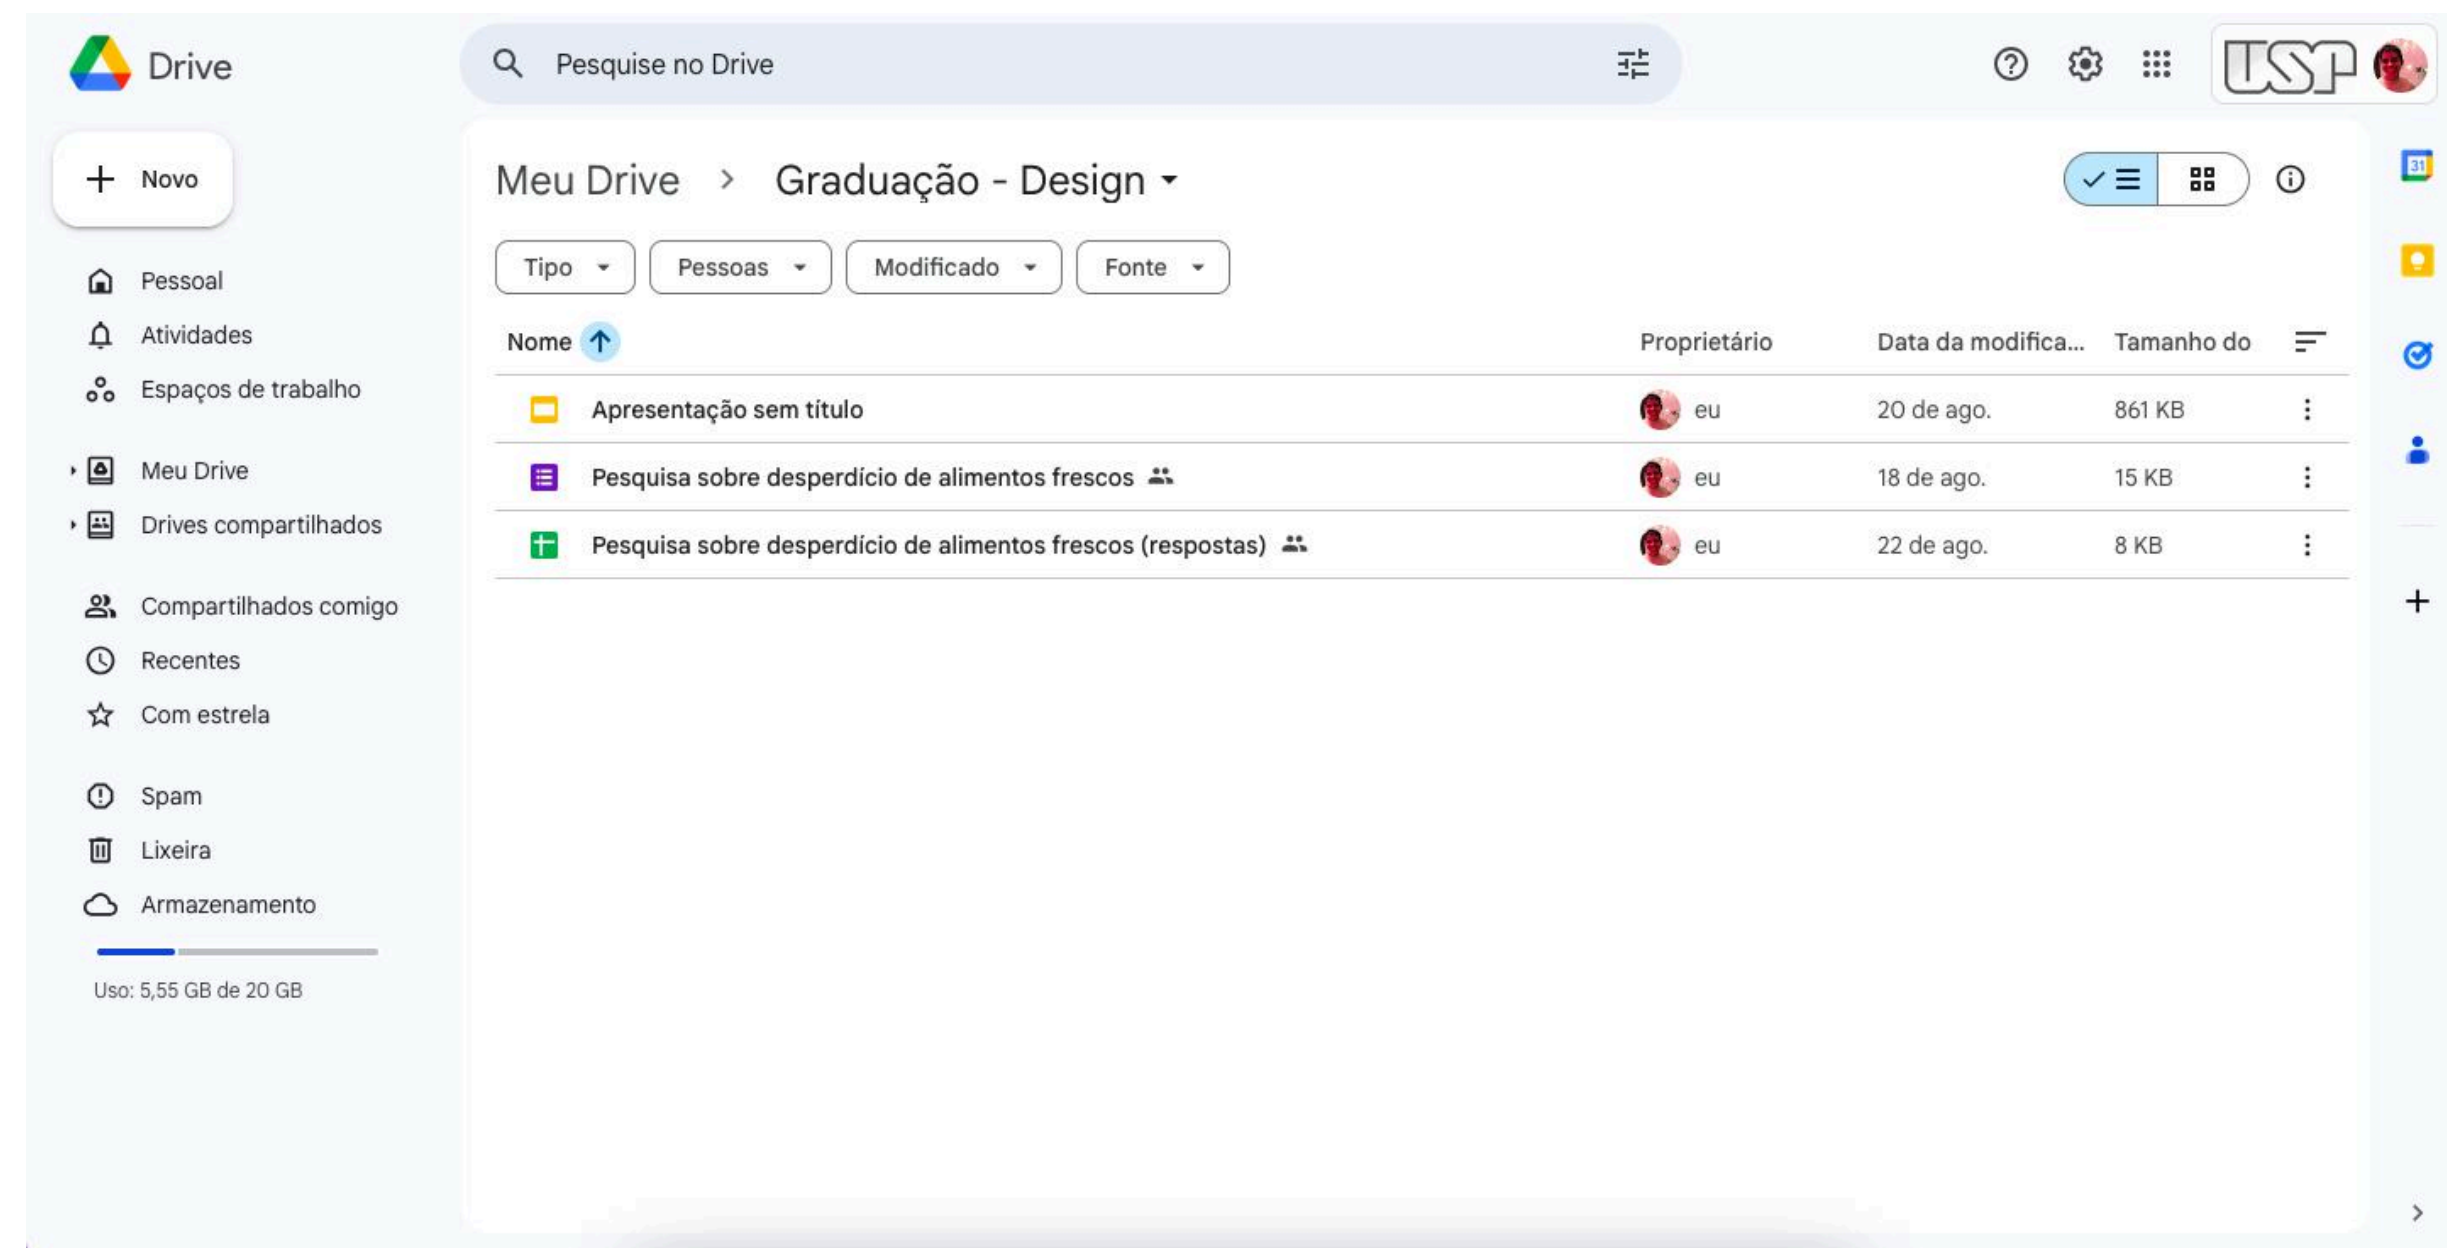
Drive

Pesquise no Drive

USP

Novo

Pessoal
Atividades
Espaços de trabalho

Meu Drive
Drives compartilhados

Compartilhados comigo
Recentes
Com estrela

Spam
Lixeira
Armazenamento

Uso: 5,55 GB de 20 GB

Meu Drive > Graduação - Design

Tipo
Pessoas
Modificado
Fonte

| Nome | Proprietário | Data da modifica... | Tamanho do |
|---|---|---|---|
| Apresentação sem título | eu | 20 de ago. | 861 KB |
| Pesquisa sobre desperdício de alimentos frescos | eu | 18 de ago. | 15 KB |
| Pesquisa sobre desperdício de alimentos frescos (respostas) | eu | 22 de ago. | 8 KB |

31